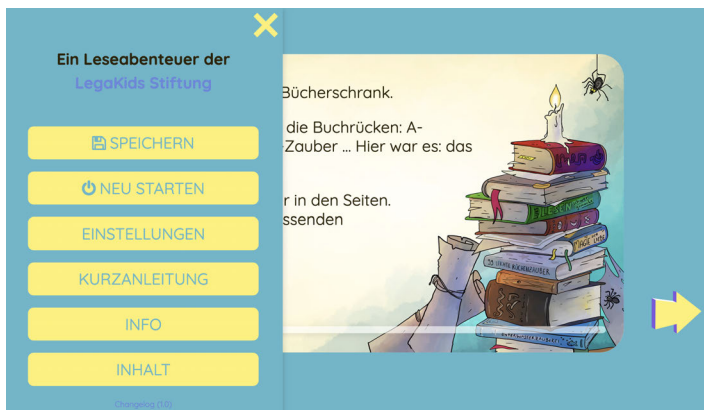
Ein Leseabenteuer der
LegaKids Stiftung

SPEICHERN
NEU STARTEN
EINSTELLUNGEN
KURZANLEITUNG
INFO
INHALT

Changelog (1.0)

Bücherschrank.

die Buchrücken: A-
Zauber ... Hier war es: das

r in den Seiten.
ssenden

LESEN
MAGIE
33 STARKE BUCHSTABEN